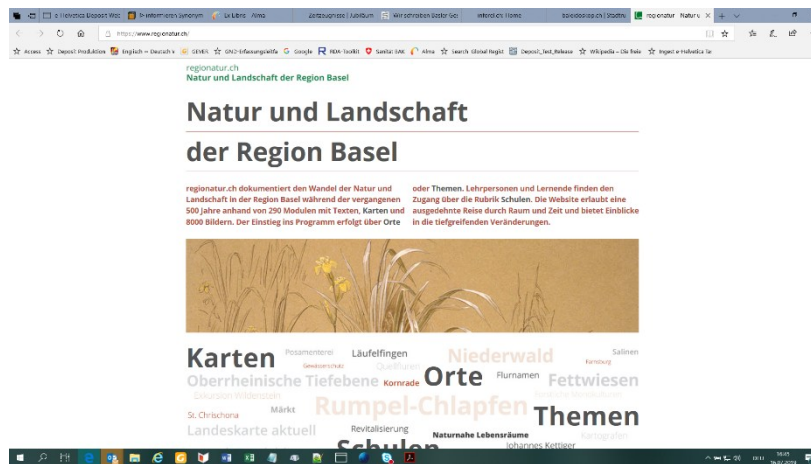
e-Helvetica Blogpost Wo | D- informieren Synonym | Ex Libris Alma | Zeitzeugnisse | Jubiläum | Wir schreiben Basler Ge | Wikipedia Home | baslerbeobachter.ch | Stadtm | regionatur Natur ×

https://www.regionatur.ch/

Access | Deposit Produktion | Englisch ↔ Deutsch | GEVER | GND-Erfassungshilfe | Google | RDA-Toolkit | Sanitat BAK | Alma | Search Global Regist | Deposit_Test_Release | Wikipedia – Die freie | Ingest e-Helvetica

regionatur.ch
Natur und Landschaft der Region Basel

Natur und Landschaft der Region Basel

regionatur.ch dokumentiert den Wandel der Natur und Landschaft in der Region Basel während der vergangenen 500 Jahre anhand von 290 Modulen mit Texten, Karten und 8000 Bildern. Der Einstieg ins Programm erfolgt über Orte oder Themen. Lehrpersonen und Lernende finden den Zugang über die Rubrik Schulen. Die Website erlaubt eine ausgedehnte Reise durch Raum und Zeit und bietet Einblicke in die tiefgreifenden Veränderungen.

Karten Posamenterei Läufelfingen Niederwald Salinen Gewässerschutz Quellfluren Rambourg Oberrheinische Tiefebene Kornrade Orte Flurnamen Fettwiesen Exkursion Wildenstein St. Chrischona Märkt Rumpel-Chlapfen Themen Landeskarte aktuell Revitalisierung Naturnahe Lebensräume Schulen Johannes Kettiger Kartografen

16:45 16.07.2019